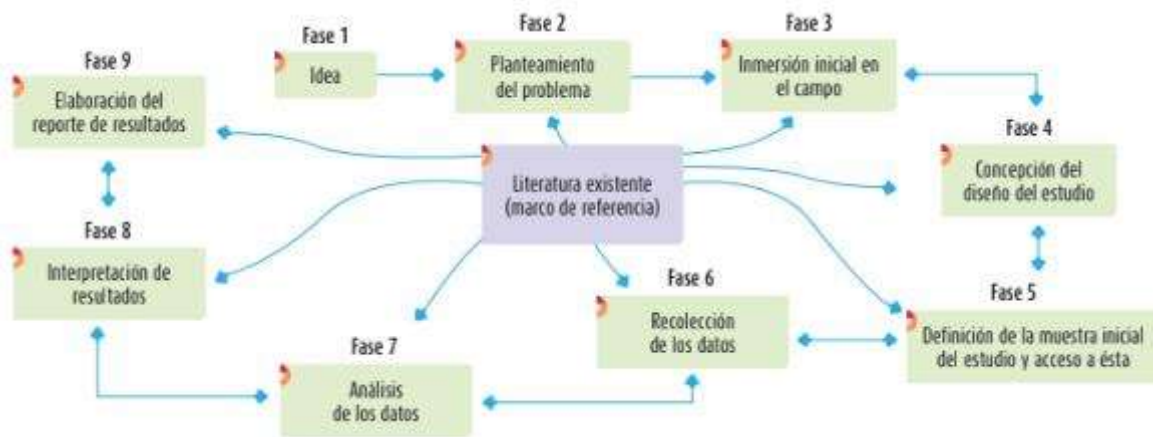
Fase 1
Idea

Fase 2
Planteamiento del problema

Fase 3
Inmersión inicial en el campo

Fase 4
Concepción del diseño del estudio

Fase 5
Definición de la muestra inicial del estudio y acceso a ésta

Fase 6
Recolección de los datos

Fase 7
Análisis de los datos

Fase 8
Interpretación de resultados

Fase 9
Elaboración del reporte de resultados

Literatura existente (marco de referencia)